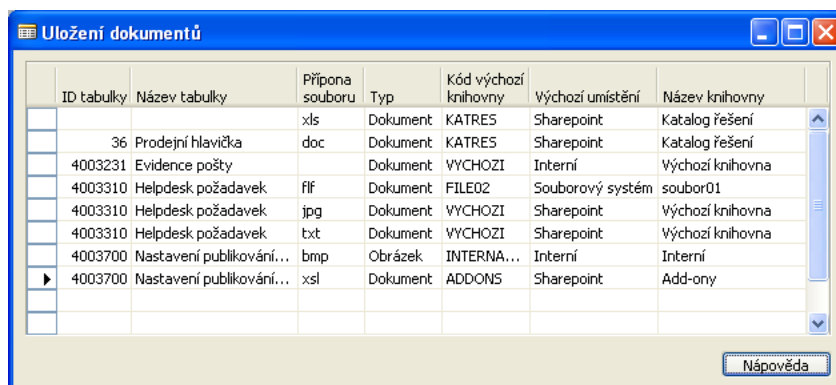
Uložení dokumentů

| ID tabulky | Název tabulky | Přípona souboru | Typ | Kód výchozí knihovny | Výchozí umístění | Název knihovny |
|---|---|---|---|---|---|---|
| | | xls | Dokument | KATRES | Sharepoint | Katalog řešení |
| 36 | Prodejní hlavička | doc | Dokument | KATRES | Sharepoint | Katalog řešení |
| 4003231 | Evidence pošty | | Dokument | VYCHOZI | Interní | Výchozí knihovna |
| 4003310 | Helpdesk požadavek | flf | Dokument | FILE02 | Souborový systém | soubor01 |
| 4003310 | Helpdesk požadavek | jpg | Dokument | VYCHOZI | Sharepoint | Výchozí knihovna |
| 4003310 | Helpdesk požadavek | txt | Dokument | VYCHOZI | Sharepoint | Výchozí knihovna |
| 4003700 | Nastavení publikování... | bmp | Obrázek | INTERNA... | Interní | Interní |
| 4003700 | Nastavení publikování... | xsl | Dokument | ADDONS | Sharepoint | Add-ony |

Nápověda